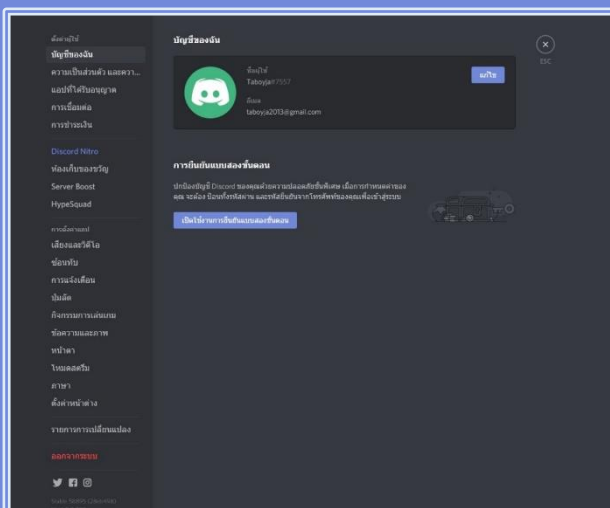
ตั้งค่าผู้ใช้
บัญชีของฉัน
ความเป็นส่วนตัว และความ...
แอปที่ได้รับอนุญาต
การเชื่อมต่อ
การชำระเงิน

Discord Nitro
ห้องเก็บของขวัญ
Server Boost
HypeSquad

การตั้งค่าแอป
เสียงและวิดีโอ
ซ้อนทับ
การแจ้งเตือน
ปุ่มลัด
กิจกรรมการเล่นเกม
ข้อความและภาพ
หน้าตา
โหมดสตรีม
ภาษา
ตั้งค่าหน้าต่าง

รายการการเปลี่ยนแปลง

ออกจากระบบ

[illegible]

บัญชีของฉัน

ESC

ชื่อผู้ใช้
Taboyja#7557
อีเมล
taboyja2013@gmail.com

แก้ไข

การยืนยันแบบสองขั้นตอน

ปกป้องบัญชี Discord ของคุณด้วยความปลอดภัยชั้นพิเศษ เมื่อการกำหนดค่าของคุณ จะต้อง ป้อนทั้งรหัสผ่าน และรหัสยืนยันจากโทรศัพท์ของคุณเพื่อเข้าสู่ระบบ

เปิดใช้งานการยืนยันแบบสองขั้นตอน